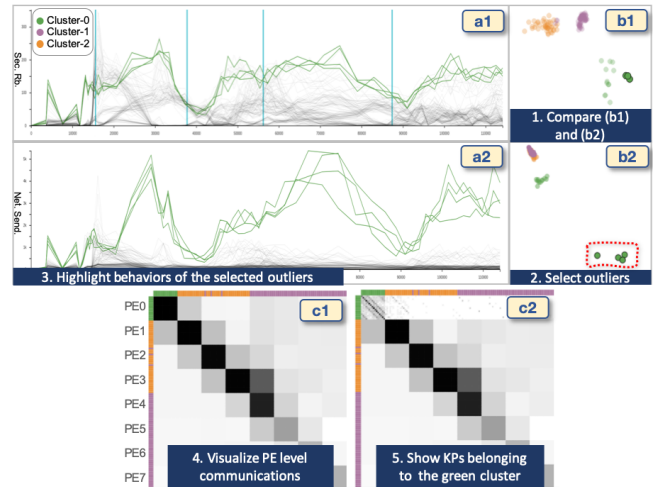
Cluster-0
Cluster-1
Cluster-2

a1

Sec. Rb.

0 2000 4000 6000 8000 10000 12000

b1

1. Compare (b1) and (b2)

a2

Net. Send.

3. Highlight behaviors of the selected outliers

8000 10000 12000

b2

2. Select outliers

c1

PE0
PE1
PE2
PE3
PE4
PE5
PE6
PE7

4. Visualize PE level communications

c2

5. Show KPs belonging to the green cluster